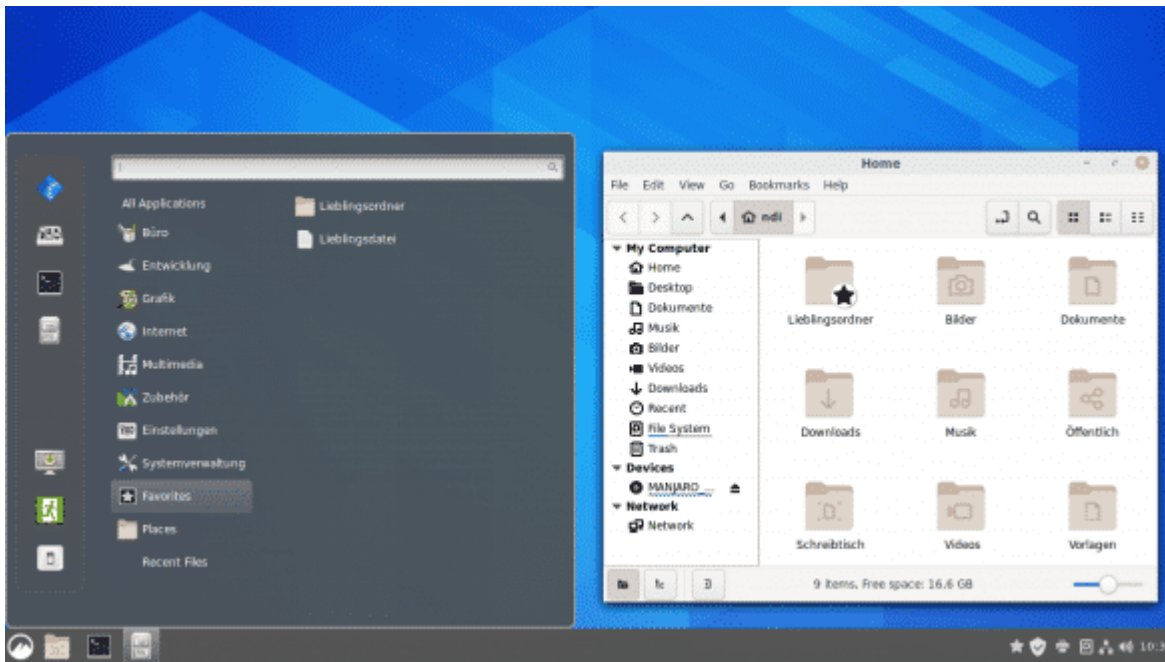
All Applications
Büro
Entwicklung
Grafik
Internet
Multimedia
Zubehör
Einstellungen
Systemverwaltung
Favorites
Places
Recent Files

Lieblingsordner
Lieblingsdatei

Home
File Edit View Go Bookmarks Help
ndi
My Computer
Home
Desktop
Dokumente
Musik
Bilder
Videos
Downloads
Recent
File System
Trash
Devices
MANJARO ...
Network
Network

Lieblingsordner
Bilder
Dokumente
Downloads
Musik
Öffentlich
Schreibtisch
Videos
Vorlagen

9 items, Free space: 16.6 GB

10:3